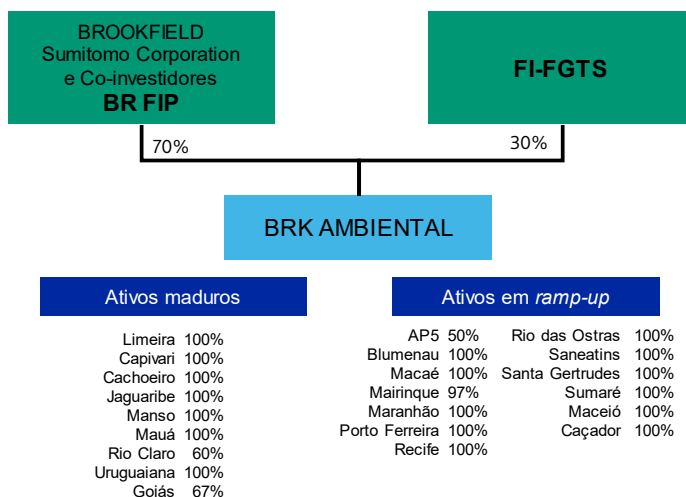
BROOKFIELD
Sumitomo Corporation
e Co-investidores
BR FIP

FI-FGTS

70%

30%

BRK AMBIENTAL

Ativos maduros

Limeira 100%
Capivari 100%
Cachoeiro 100%
Jaguaribe 100%
Manso 100%
Mauá 100%
Rio Claro 60%
Uruguaiana 100%
Goiás 67%

Ativos em *ramp-up*

AP5 50%
Blumenau 100%
Macaé 100%
Mairinque 97%
Maranhão 100%
Porto Ferreira 100%
Recife 100%

Rio das Ostras 100%
Saneatins 100%
Santa Gertrudes 100%
Sumaré 100%
Maceió 100%
Caçador 100%